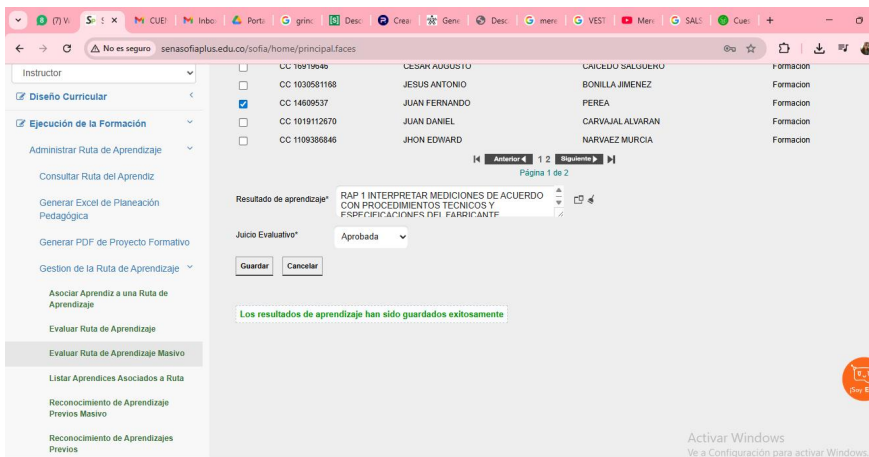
(7) W | S | M CUE | M Inbo | Porta | G grinc | Desc | Crea | Genc | Desc | G merc | G VEST | Merc | G SALS | Cues | +

No es seguro senasofiaplus.edu.co/sofia/home/principal.faces

Instructor
Diseño Curricular
Ejecución de la Formación
Administrar Ruta de Aprendizaje
Consultar Ruta del Aprendiz
Generar Excel de Planeación Pedagógica
Generar PDF de Proyecto Formativo
Gestion de la Ruta de Aprendizaje
Asociar Aprendiz a una Ruta de Aprendizaje
Evaluar Ruta de Aprendizaje
Evaluar Ruta de Aprendizaje Masivo
Listar Aprendices Asociados a Ruta
Reconocimiento de Aprendizaje Previos Masivo
Reconocimiento de Aprendizajes Previos

| | CC 16919646 | CESAR AUGUSTO | CAICEDO SALGUERO | Formacion |
|---|---|---|---|---|
| | CC 1030581168 | JESUS ANTONIO | BONILLA JIMENEZ | Formacion |
| ✓ | CC 14609537 | JUAN FERNANDO | PEREA | Formacion |
| | CC 1019112670 | JUAN DANIEL | CARVAJAL ALVARAN | Formacion |
| | CC 1109386846 | JHON EDWARD | NARVAEZ MURCIA | Formacion |

Anterior 1 2 Siguiente
Página 1 de 2

Resultado de aprendizaje* RAP 1 INTERPRETAR MEDICIONES DE ACUERDO CON PROCEDIMIENTOS TECNICOS Y ESPECIFICACIONES DEL FABRICANTE

Juicio Evaluativo* Aprobada

Guardar Cancelar

Los resultados de aprendizaje han sido guardados exitosamente

Activar Windows
Ve a Configuración para activar Windows.